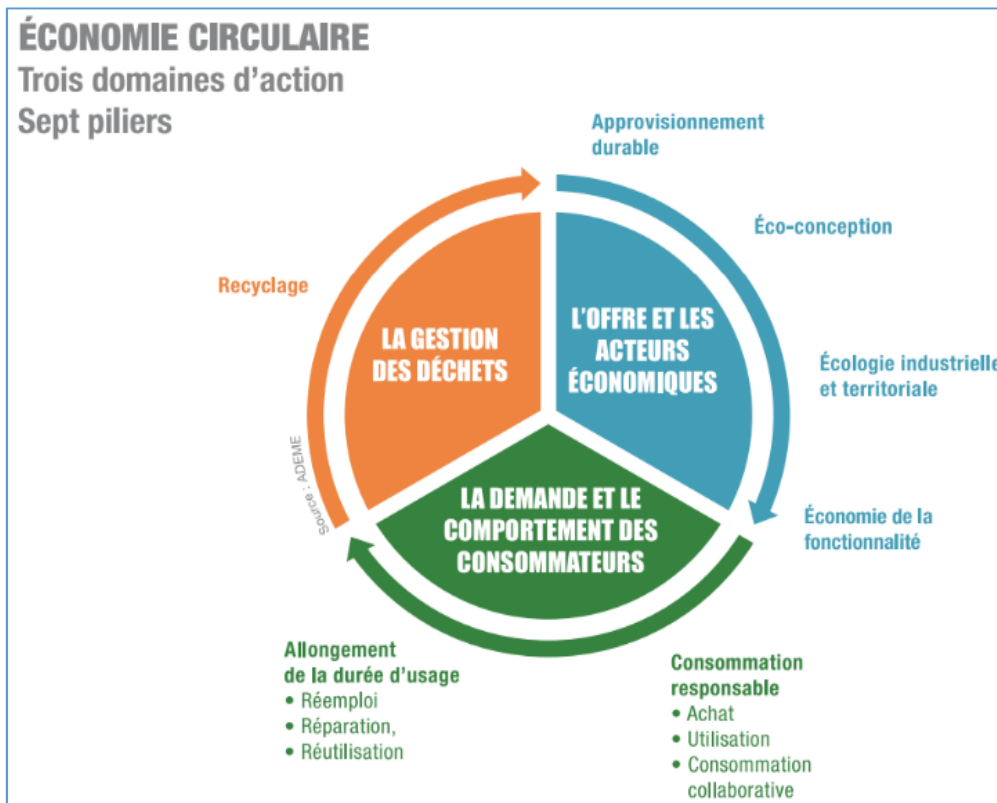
ÉCONOMIE CIRCULAIRE
Trois domaines d'action
Sept piliers

Approvisionnement durable

Éco-conception

Écologie industrielle et territoriale

Économie de la fonctionnalité

Recyclage

LA GESTION DES DÉCHETS

L'OFFRE ET LES ACTEURS ÉCONOMIQUES

LA DEMANDE ET LE COMPORTEMENT DES CONSOMMATEURS

Source : ADEME

Allongement de la durée d'usage
• Réemploi
• Réparation,
• Réutilisation

Consommation responsable
• Achat
• Utilisation
• Consommation collaborative